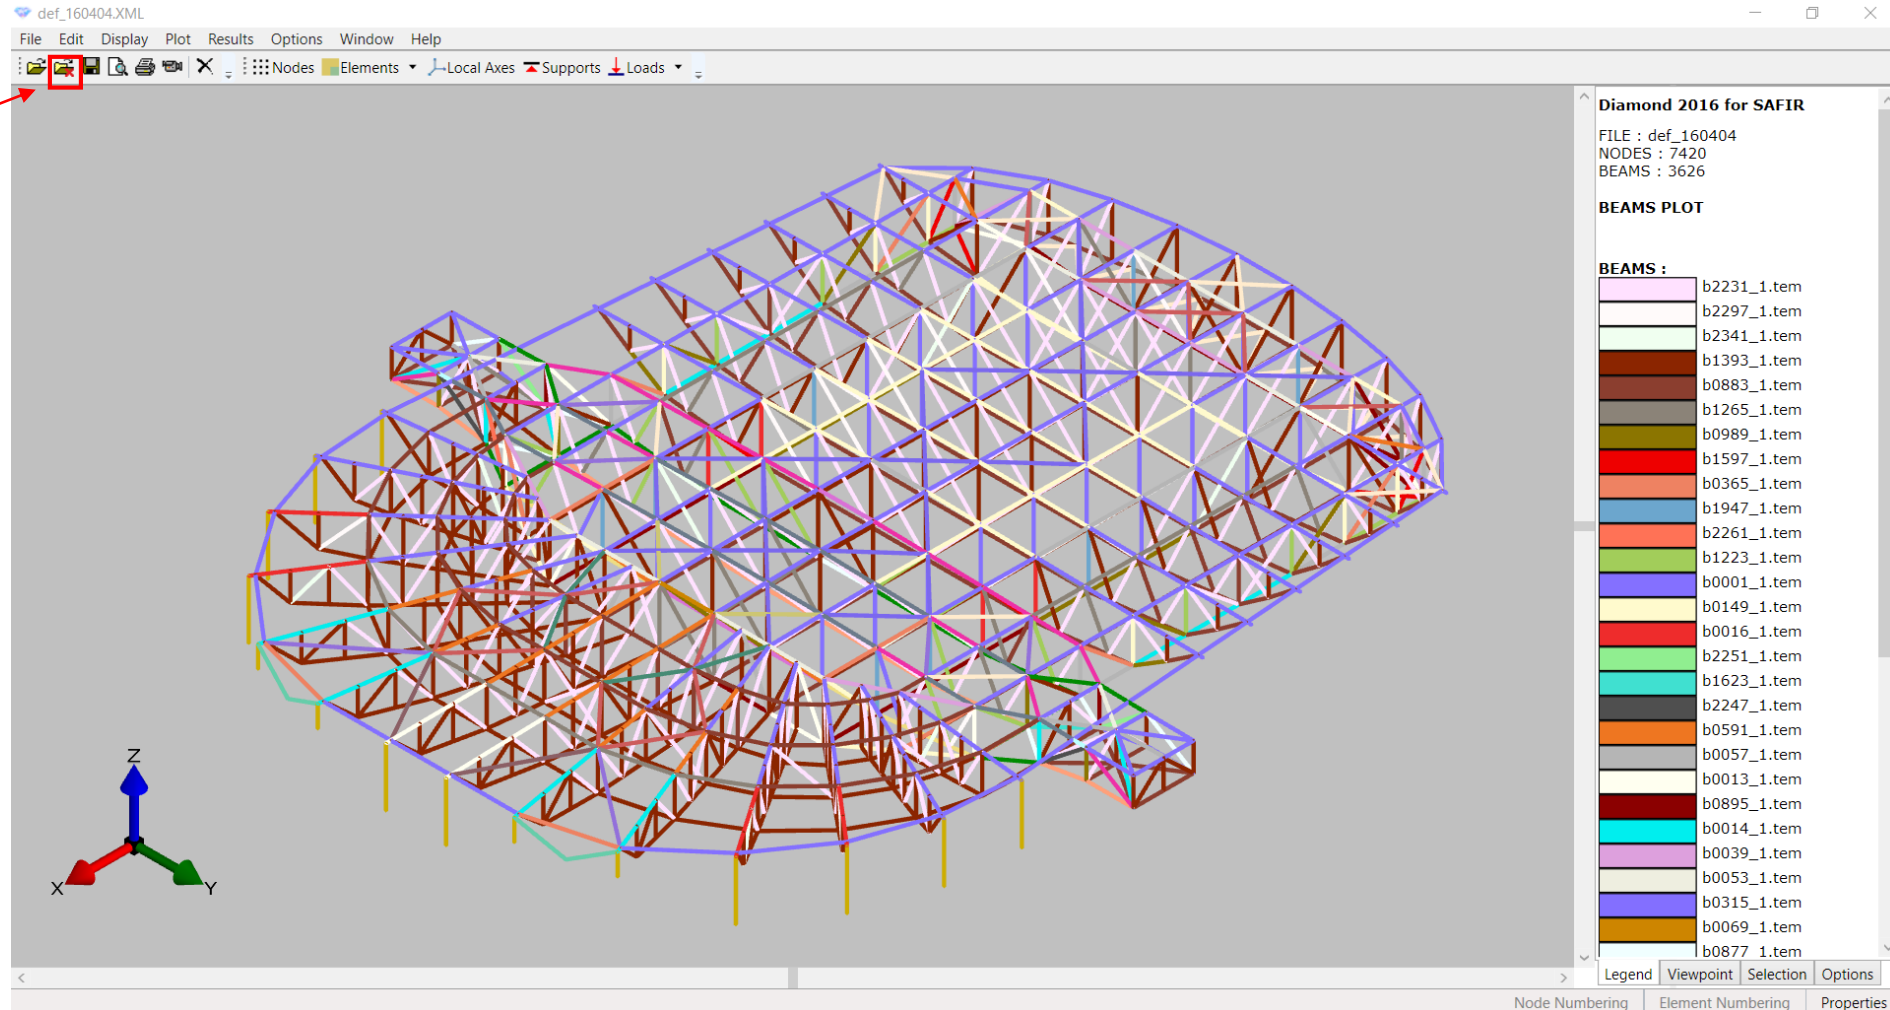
def_160404.XML

File Edit Display Plot Results Options Window Help

Nodes Elements Local Axes Supports Loads

Diamond 2016 for SAFIR

FILE : def_160404
NODES : 7420
BEAMS : 3626

BEAMS PLOT

BEAMS :
b2231_1.tem
b2297_1.tem
b2341_1.tem
b1393_1.tem
b0883_1.tem
b1265_1.tem
b0989_1.tem
b1597_1.tem
b0365_1.tem
b1947_1.tem
b2261_1.tem
b1223_1.tem
b0001_1.tem
b0149_1.tem
b0016_1.tem
b2251_1.tem
b1623_1.tem
b2247_1.tem
b0591_1.tem
b0057_1.tem
b0013_1.tem
b0895_1.tem
b0014_1.tem
b0039_1.tem
b0053_1.tem
b0315_1.tem
b0069_1.tem
b0877_1.tem

Z
X
Y

Legend Viewpoint Selection Options

Node Numbering Element Numbering Properties